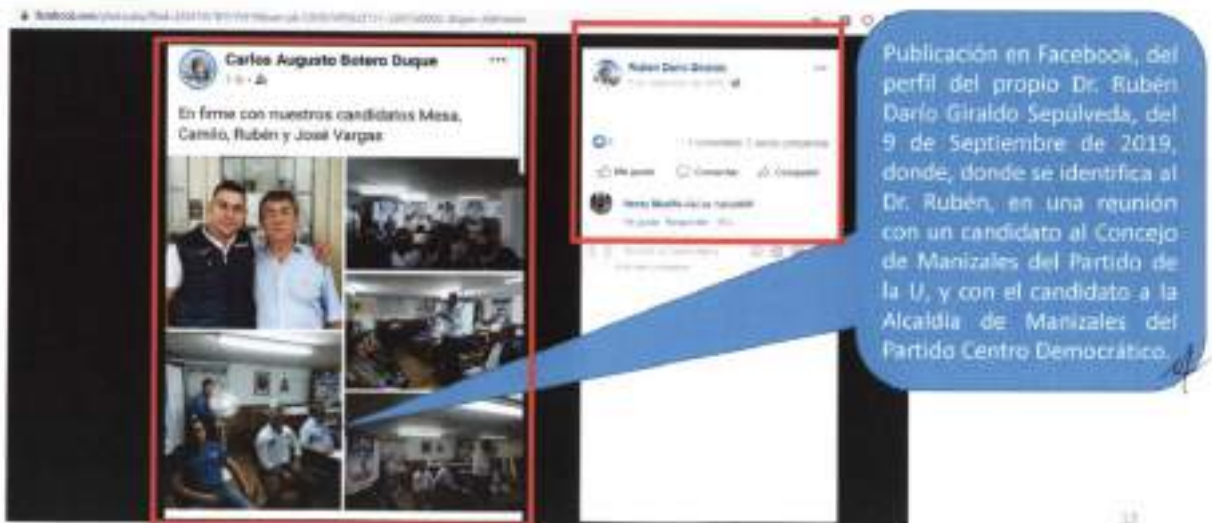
Carlos Augusto Botero Duque

En firme con nuestros candidatos Mesa, Camilo, Rubén y José Vargas

Ruben Dario Giraldo

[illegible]

Me gusta Comentar Compartir

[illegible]

Publicación en Facebook, del perfil del propio Dr. Rubén Darío Giraldo Sepúlveda, del 9 de Septiembre de 2019, donde, donde se identifica al Dr. Rubén, en una reunión con un candidato al Concejo de Manizales del Partido de la U, y con el candidato a la Alcaldía de Manizales del Partido Centro Democrático.

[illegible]